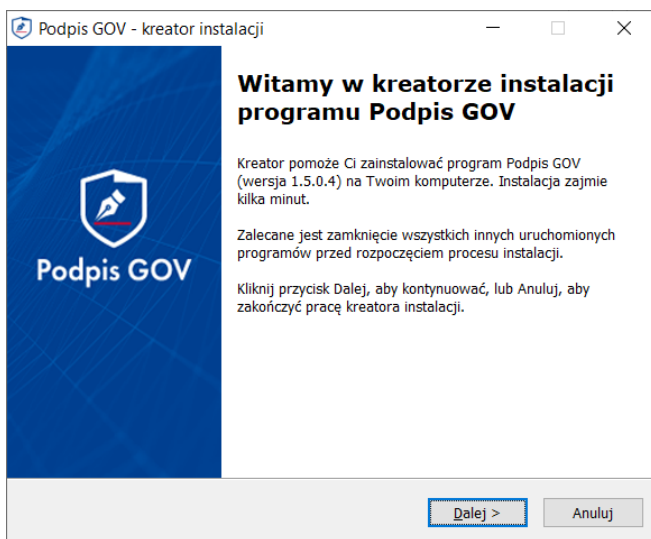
Podpis GOV - kreator instalacji

Podpis GOV

Witamy w kreatorze instalacji programu Podpis GOV

Kreator pomoże Ci zainstalować program Podpis GOV (wersja 1.5.0.4) na Twoim komputerze. Instalacja zajmie kilka minut.

Zalecane jest zamknięcie wszystkich innych uruchomionych programów przed rozpoczęciem procesu instalacji.

Kliknij przycisk Dalej, aby kontynuować, lub Anuluj, aby zakończyć pracę kreatora instalacji.

Dalej >

Anuluj